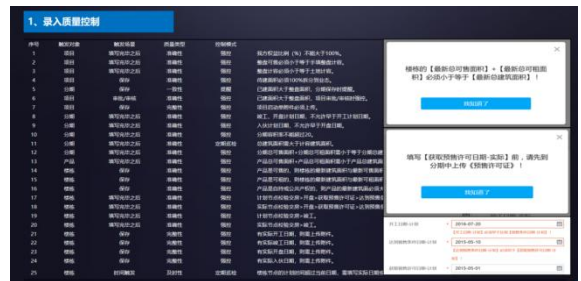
1、录入质量控制

| 序号 | 触发对象 | 触发环境 | 质量类型 | 控制模式 | |
|---|---|---|---|---|---|
| 1 | 项目 | 填写完毕之后 | 准确性 | 强控 | 其中权益比例（%）不能大于100%。 |
| 2 | 项目 | 填写完毕之后 | 准确性 | 强控 | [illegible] |
| 3 | 项目 | 填写完毕之后 | 准确性 | 强控 | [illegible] |
| 4 | 项目 | 保存 | 准确性 | 强控 | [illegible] |
| 5 | 分期 | 保存 | 一致性 | 强控 | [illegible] |
| 6 | 分期 | 审批/审核 | 准确性 | 强控 | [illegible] |
| 7 | 项目 | 保存 | 准确性 | 强控 | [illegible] |
| 8 | 分期 | 填写完毕之后 | 准确性 | 强控 | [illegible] |
| 9 | 分期 | 填写完毕之后 | 准确性 | 强控 | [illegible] |
| 10 | 分期 | 填写完毕之后 | 准确性 | 强控 | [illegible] |
| 11 | 分期 | 保存 | 准确性 | 定期巡检 | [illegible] |
| 12 | 分期 | 填写完毕之后 | 准确性 | 强控 | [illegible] |
| 13 | 产品 | 填写完毕之后 | 准确性 | 强控 | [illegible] |
| 14 | 产品 | 保存 | 准确性 | 强控 | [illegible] |
| 15 | 产品 | 保存 | 准确性 | 强控 | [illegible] |
| 16 | 楼栋 | 保存 | 准确性 | 强控 | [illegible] |
| 17 | 楼栋 | 填写完毕之后 | 准确性 | 强控 | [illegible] |
| 18 | 楼栋 | 填写完毕之后 | 准确性 | 强控 | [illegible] |
| 19 | 楼栋 | 填写完毕之后 | 准确性 | 强控 | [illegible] |
| 20 | 楼栋 | 填写完毕之后 | 准确性 | 强控 | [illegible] |
| 21 | 楼栋 | 保存 | 准确性 | 强控 | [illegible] |
| 22 | 楼栋 | 保存 | 准确性 | 强控 | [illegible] |
| 23 | 楼栋 | 保存 | 准确性 | 强控 | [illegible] |
| 24 | 楼栋 | 保存 | 准确性 | 强控 | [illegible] |
| 25 | 楼栋 | 时间确定 | 及时性 | 定期巡检 | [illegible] |

楼栋的【最新总可售面积】+【最新总可租面积】必须小于等于【最新总建筑面积】！

我知道了

填写【获取预售许可日期-实际】前，请先到分期中上传《预售许可证》！

我知道了

2016-07-20
2015-05-10
2015-05-01